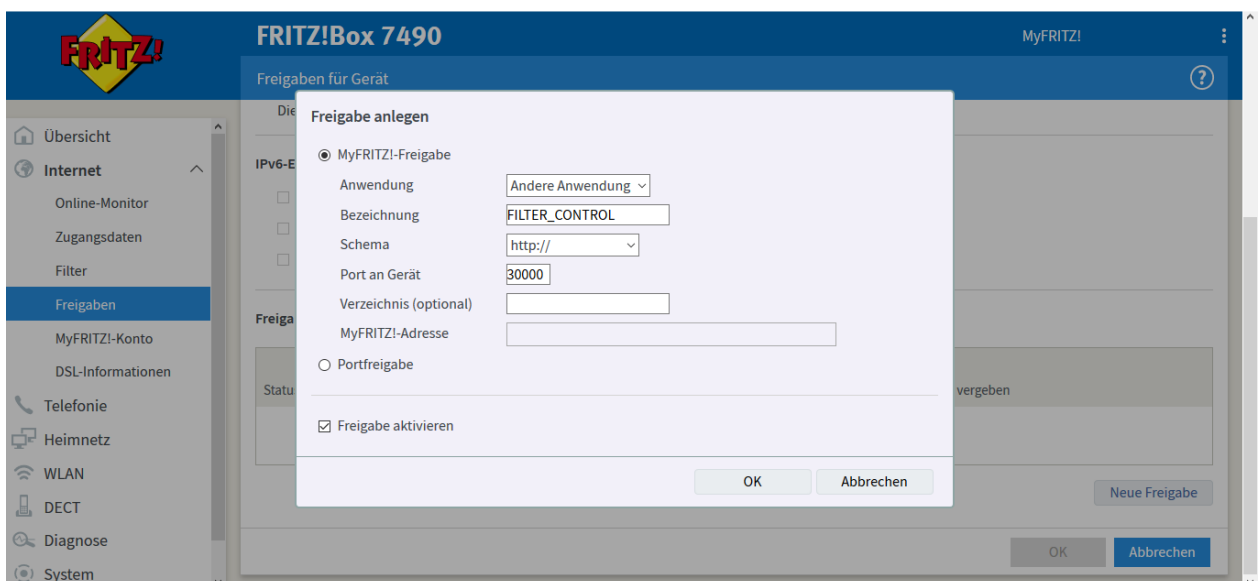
FRITZ!

FRITZ!Box 7490

MyFRITZ!

Freigaben für Gerät

?

Übersicht
Internet
Online-Monitor
Zugangsdaten
Filter
Freigaben
MyFRITZ!-Konto
DSL-Informationen
Telefonie
Heimnetz
WLAN
DECT
Diagnose
System

Die

IPv6-E

Freiga

Statu

vergeben

Neue Freigabe

OK

Abbrechen

Freigabe anlegen

MyFRITZ!-Freigabe

| | |
|---|---|
| Anwendung | Andere Anwendung |
| Bezeichnung | FILTER_CONTROL |
| Schema | http:// |
| Port an Gerät | 30000 |
| Verzeichnis (optional) | |
| MyFRITZ!-Adresse | |

Portfreigabe

Freigabe aktivieren

OK

Abbrechen